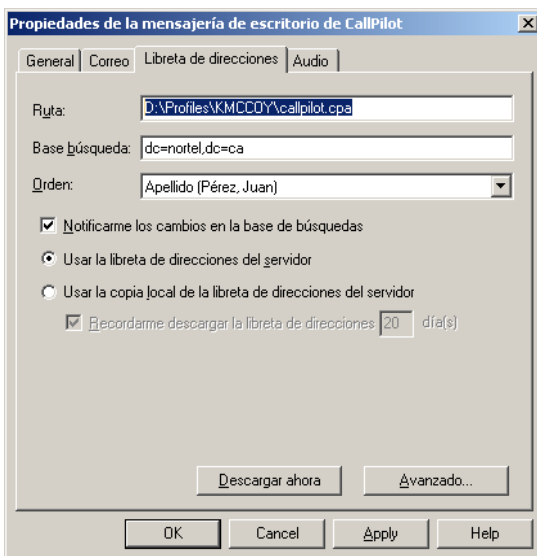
Propiedades de la mensajería de escritorio de CallPilot

General | Correo | Libreta de direcciones | Audio

Ruta: D:\Profiles\KMCCOY\callpilot.cpa

Base búsqueda: dc=nortel,dc=ca

Orden: Apellido (Pérez, Juan)

Notificarme los cambios en la base de búsquedas

Usar la libreta de direcciones del servidor

Usar la copia local de la libreta de direcciones del servidor

Recordarme descargar la libreta de direcciones 20 día(s)

Descargar ahora | Avanzado...

OK | Cancel | Apply | Help